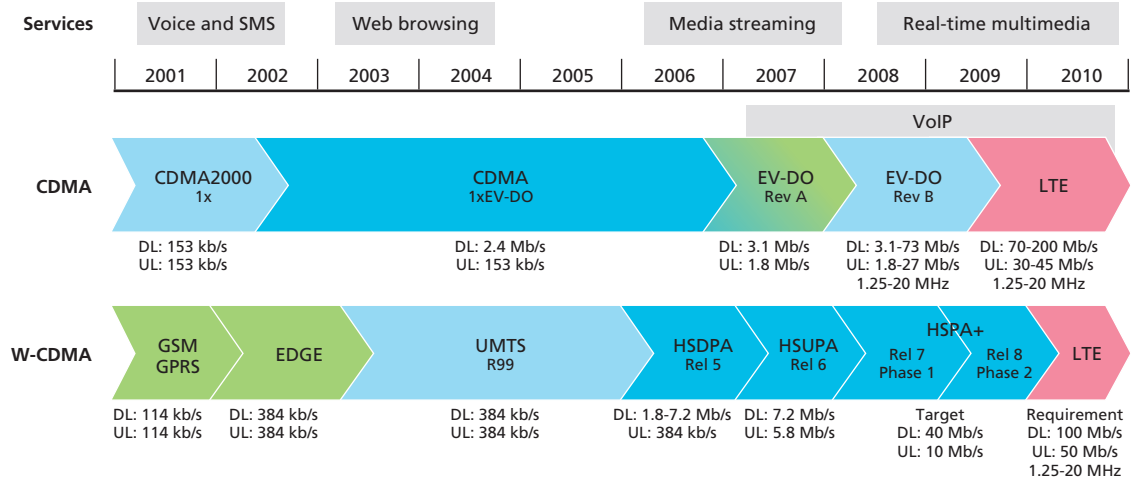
Services

Voice and SMS

Web browsing

Media streaming

Real-time multimedia

| 2001 | 2002 | 2003 | 2004 | 2005 | 2006 | 2007 | 2008 | 2009 | 2010 |
|---|---|---|---|---|---|---|---|---|---|

VoIP

CDMA

CDMA2000 1x

CDMA 1xEV-DO

EV-DO Rev A

EV-DO Rev B

LTE

DL: 153 kb/s
UL: 153 kb/s

DL: 2.4 Mb/s
UL: 153 kb/s

DL: 3.1 Mb/s
UL: 1.8 Mb/s

DL: 3.1-73 Mb/s
UL: 1.8-27 Mb/s
1.25-20 MHz

DL: 70-200 Mb/s
UL: 30-45 Mb/s
1.25-20 MHz

W-CDMA

GSM GPRS

EDGE

UMTS R99

HSDPA Rel 5

HSUPA Rel 6

HSPA+

Rel 7 Phase 1

Rel 8 Phase 2

LTE

DL: 114 kb/s
UL: 114 kb/s

DL: 384 kb/s
UL: 384 kb/s

DL: 384 kb/s
UL: 384 kb/s

DL: 1.8-7.2 Mb/s
UL: 384 kb/s

DL: 7.2 Mb/s
UL: 5.8 Mb/s

Target
DL: 40 Mb/s
UL: 10 Mb/s

Requirement
DL: 100 Mb/s
UL: 50 Mb/s
1.25-20 MHz